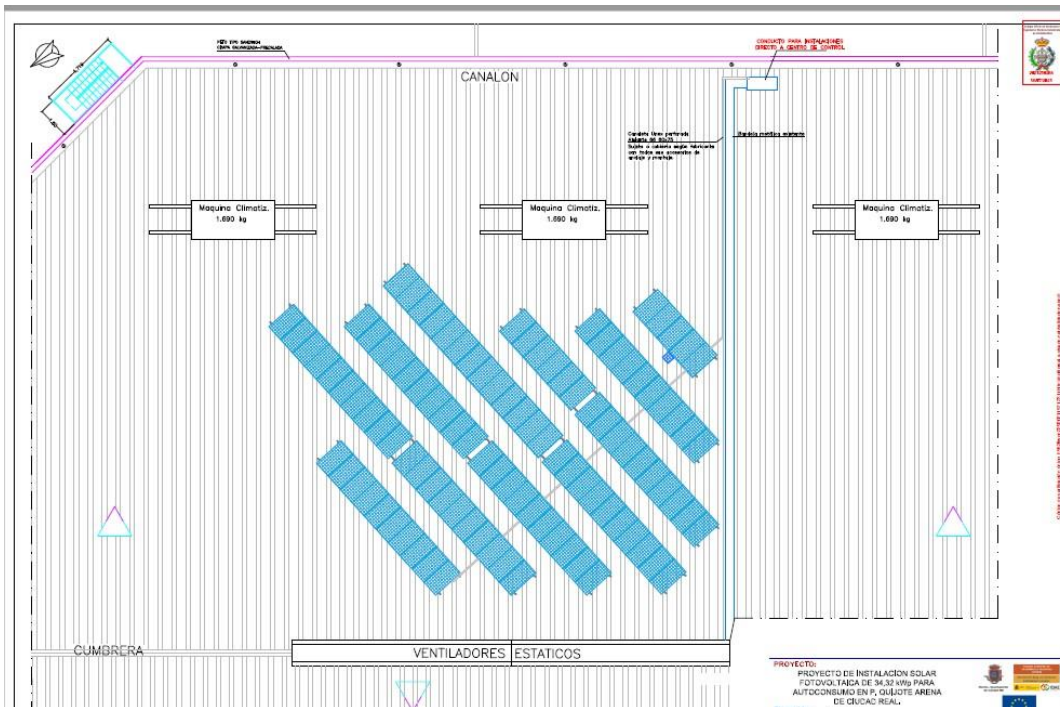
CONDUCTO PARA INSTALACIONES DIRECTO A CENTRO DE CONTROL

CANALON

Canaleta lisa perforada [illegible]
Sujeta a cubierta segun fabricante con todos sus accesorios de apoyo y anclaje

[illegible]

Maquina Climatiz.
1.690 kg

Maquina Climatiz.
1.690 kg

Maquina Climatiz.
1.690 kg

CUMBRERA

VENTILADORES ESTATICOS

PROYECTO:
PROYECTO DE INSTALACION SOLAR FOTOVOLTAICA DE 34,32 kWp PARA AUTOCONSUMO EN P. QUIJOTE ARENA DE CIUDAD REAL.